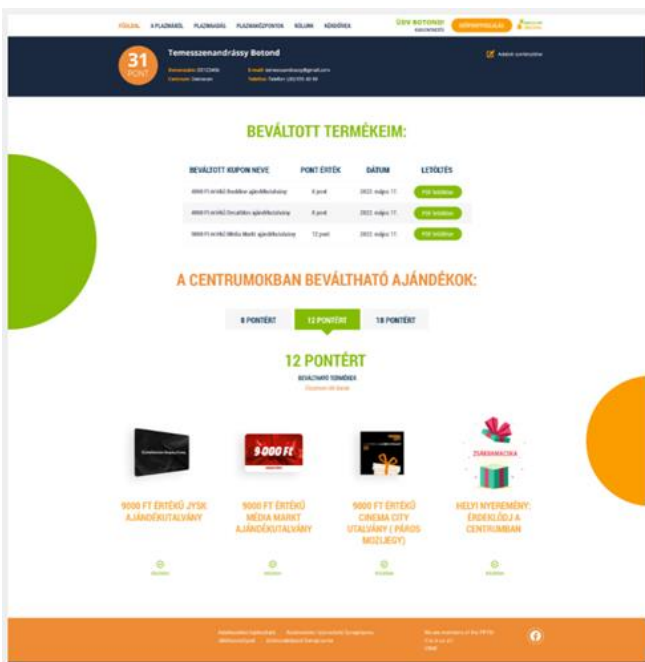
FŐOLDAL A PLAZMÁRÓL PLAZMAGÁRD PLAZMAKÖZPONTOK RÓLUNK KÖDÖVERGA ÜDV BOTOND! KIJELENTKEZÉS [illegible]

31 PONT

Temesszenandrássy Botond

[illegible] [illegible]

Adatok szerkesztése

BEVÁLTOTT TERMÉKEIM:

| BEVÁLTOTT KUPON NEVE | PONT ÉRTÉK | DÁTUM | LETÖLTÉS |
|---|---|---|---|
| 4000 Ft értékű Bookline ajándékutalvány | 8 pont | 2022. május 17. | PDF letöltése |
| 4000 Ft értékű Decathlon ajándékutalvány | 8 pont | 2022. május 17. | PDF letöltése |
| 9000 Ft értékű Média Markt ajándékutalvány | 12 pont | 2022. május 17. | PDF letöltése |

A CENTRUMOKBAN BEVÁLTHATÓ AJÁNDÉKOK:

8 PONTÉRT 12 PONTÉRT 18 PONTÉRT

12 PONTÉRT

BEVÁLTHATÓ TERMÉKEK
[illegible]

9 000 Ft

ZSÁKBAMACSKA

9000 FT ÉRTÉKŰ JYSK AJÁNDÉKUTALVÁNY

9000 FT ÉRTÉKŰ MÉDIA MARKT AJÁNDÉKUTALVÁNY

9000 FT ÉRTÉKŰ CINEMA CITY UTALVÁNY ( PÁROS MOZIJEGY)

HELYI NYEREMÉNY: ÉRDEKLŐDJ A CENTRUMBAN

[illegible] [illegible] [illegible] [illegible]

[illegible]